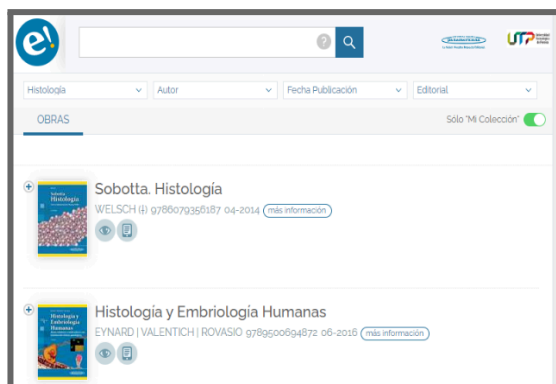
e!

?

UTP

Historia | Autor | Fecha Publicación | Editorial

OBRAS

Sólo "Mi Colección"

Sobotta Histología

Sobotta. Histología

WELSCH (†) 9786079356187 04-2014 más información

Histología y Embriología Humanas

Histología y Embriología Humanas

EYNARD | VALENTICH | ROVASIO 9789500694872 06-2016 más información